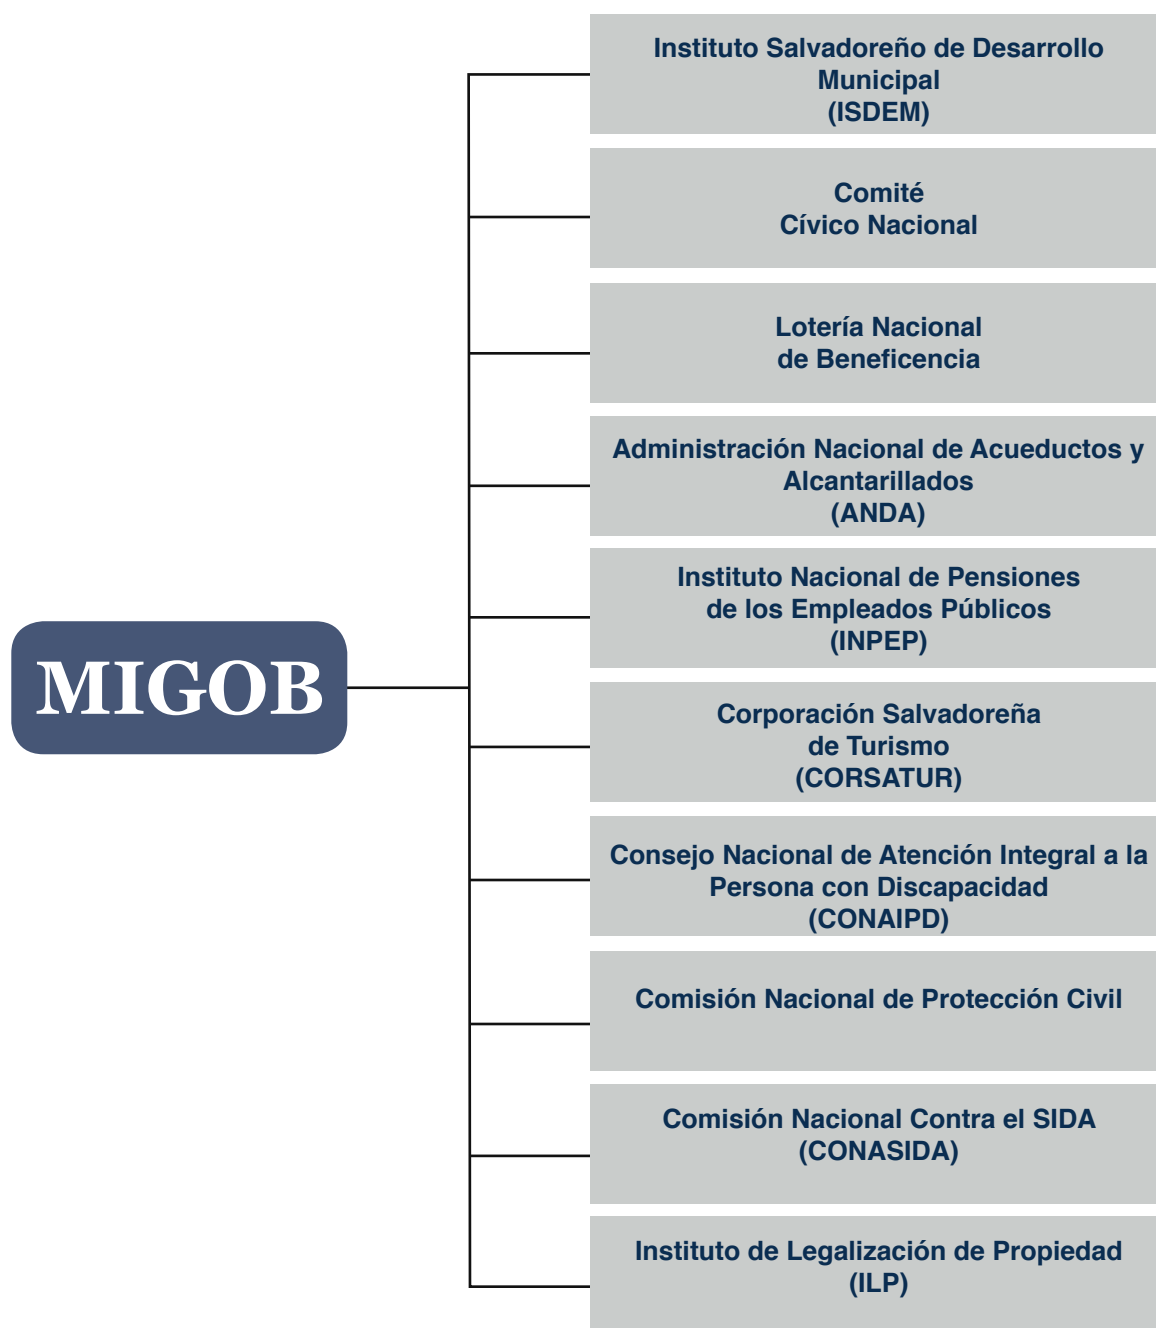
MIGOB

Instituto Salvadoreño de Desarrollo Municipal
(ISDEM)

Comité
Cívico Nacional

Lotería Nacional
de Beneficencia

Administración Nacional de Acueductos y Alcantarillados
(ANDA)

Instituto Nacional de Pensiones
de los Empleados Públicos
(INPEP)

Corporación Salvadoreña
de Turismo
(CORSATUR)

Consejo Nacional de Atención Integral a la Persona con Discapacidad
(CONAIPD)

Comisión Nacional de Protección Civil

Comisión Nacional Contra el SIDA
(CONASIDA)

Instituto de Legalización de Propiedad
(ILP)